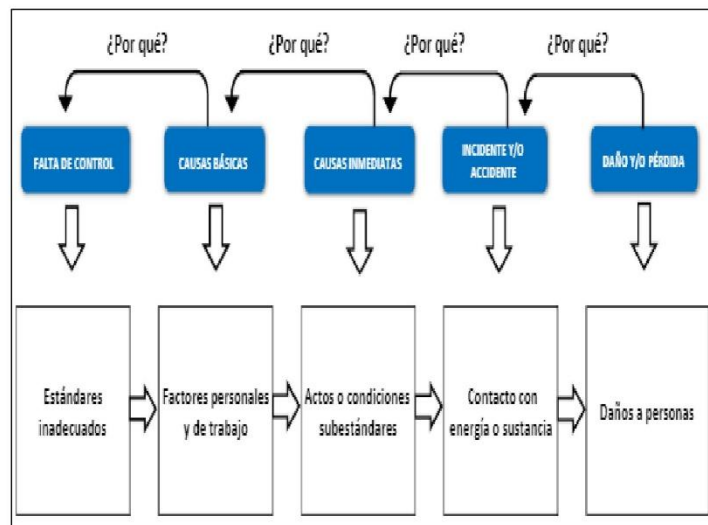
¿Por qué?

¿Por qué?

¿Por qué?

¿Por qué?

FALTA DE CONTROL

CAUSAS BÁSICAS

CAUSAS INMEDIATAS

INCIDENTE Y/O ACCIDENTE

DAÑO Y/O PÉRDIDA

Estándares inadecuados

Factores personales y de trabajo

Actos o condiciones subestándares

Contacto con energía o sustancia

Daños a personas